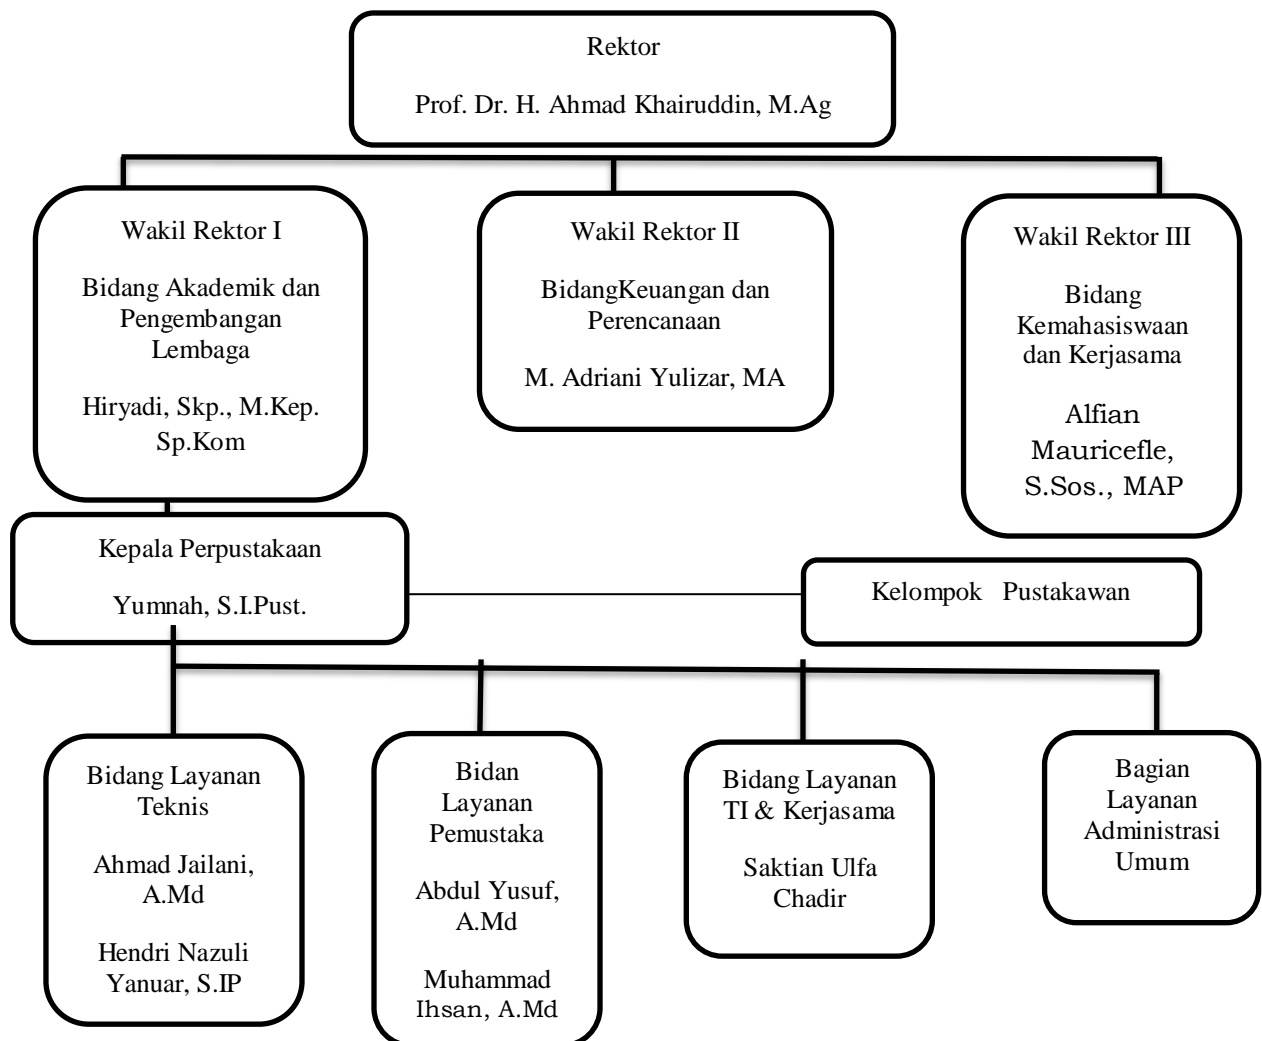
Rektor

Prof. Dr. H. Ahmad Khairuddin, M.Ag

Wakil Rektor I

Bidang Akademik dan Pengembangan Lembaga

Hiryadi, Skp., M.Kep. Sp.Kom

Wakil Rektor II

BidangKeuangan dan Perencanaan

M. Adriani Yulizar, MA

Wakil Rektor III

Bidang Kemahasiswaan dan Kerjasama

Alfian Mauricefle, S.Sos., MAP

Kepala Perpustakaan

Yumnah, S.I.Pust.

Kelompok Pustakawan

Bidang Layanan Teknis

Ahmad Jailani, A.Md

Hendri Nazuli Yanuar, S.IP

Bidan Layanan Pemustaka

Abdul Yusuf, A.Md

Muhammad Ihsan, A.Md

Bidang Layanan TI & Kerjasama

Saktian Ulfa Chadir

Bagian Layanan Administrasi Umum